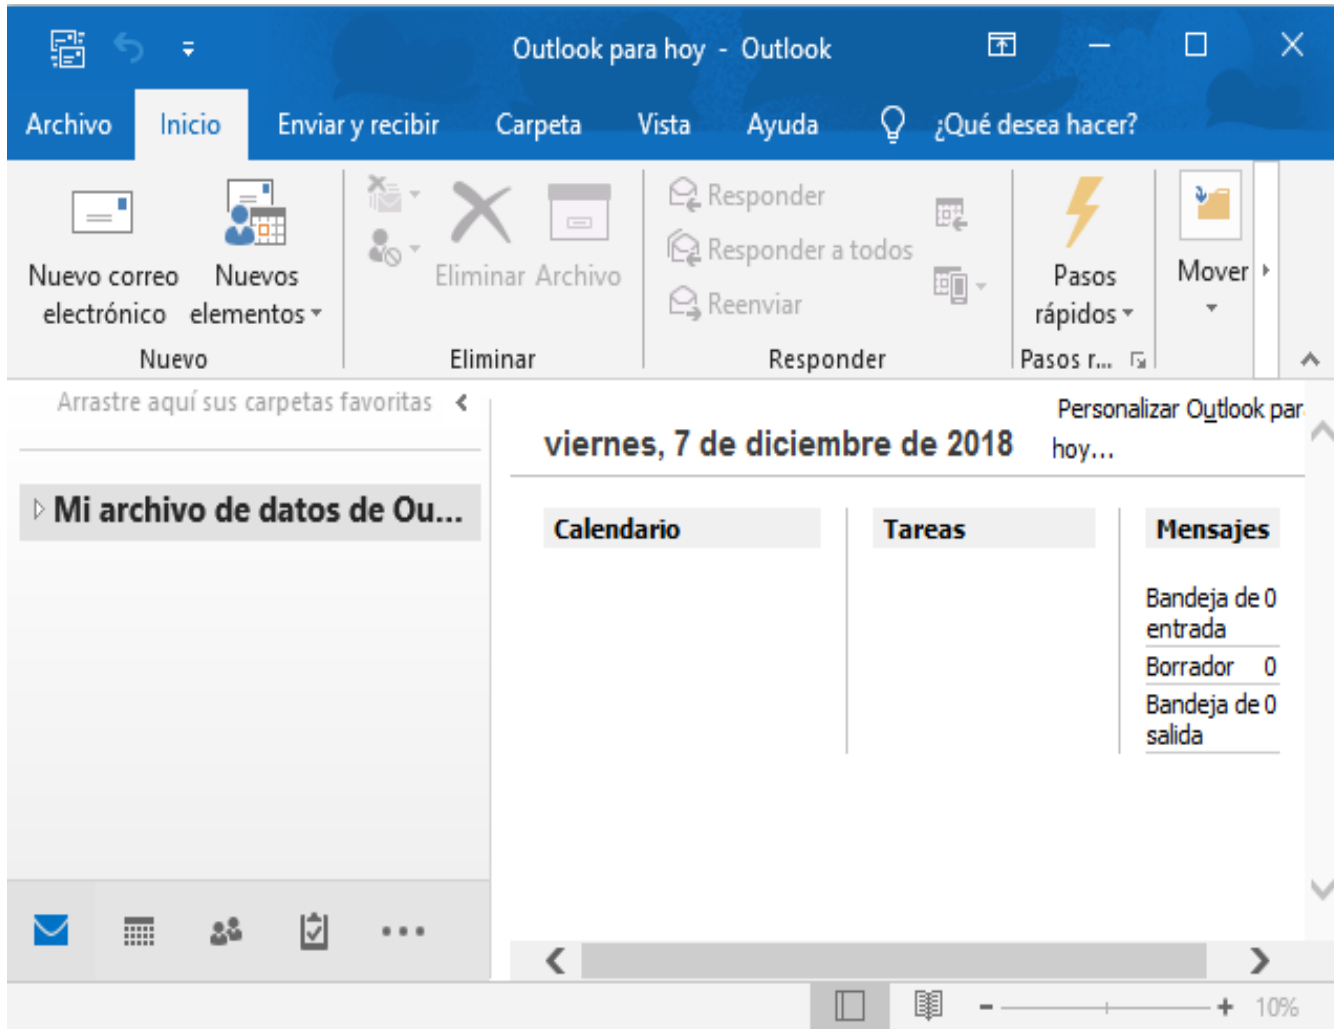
Outlook para hoy - Outlook

Archivo Inicio Enviar y recibir Carpeta Vista Ayuda ¿Qué desea hacer?

Nuevo correo electrónico
Nuevos elementos
Nuevo

Eliminar Archivo
Eliminar

Responder
Responder a todos
Reenviar
Responder

Pasos rápidos
Pasos r...

Mover

Arrastre aquí sus carpetas favoritas

Mi archivo de datos de Ou...

viernes, 7 de diciembre de 2018

Personalizar Outlook par hoy...

Calendario

Tareas

Mensajes

| | |
|---|---|
| Bandeja de entrada | 0 |
| Borrador | 0 |
| Bandeja de salida | 0 |

10%